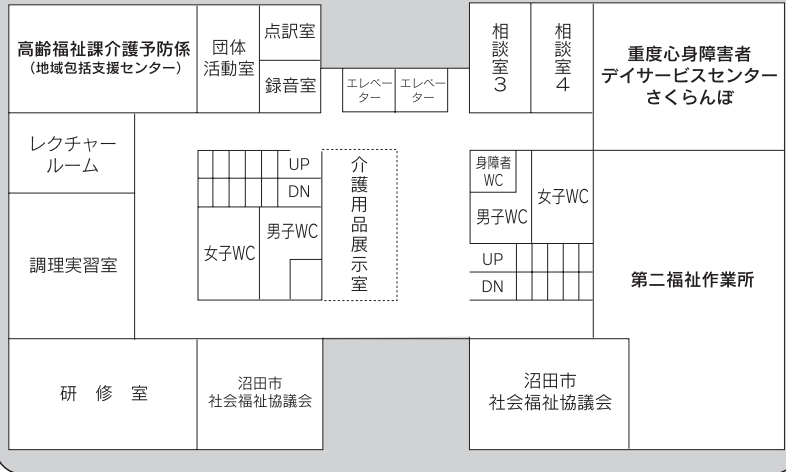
高齢福祉課介護予防係
(地域包括支援センター)

団体
活動室

点訳室

録音室

エレベーター

エレベーター

相談室
3

相談室
4

重度心身障害者
デイサービスセンター
さくらんぼ

レクチャールーム

UP

DN

介護用品展示室

身障者
WC

女子WC

男子WC

男子WC

女子WC

UP

DN

調理実習室

第二福祉作業所

研修室

沼田市
社会福祉協議会

沼田市
社会福祉協議会